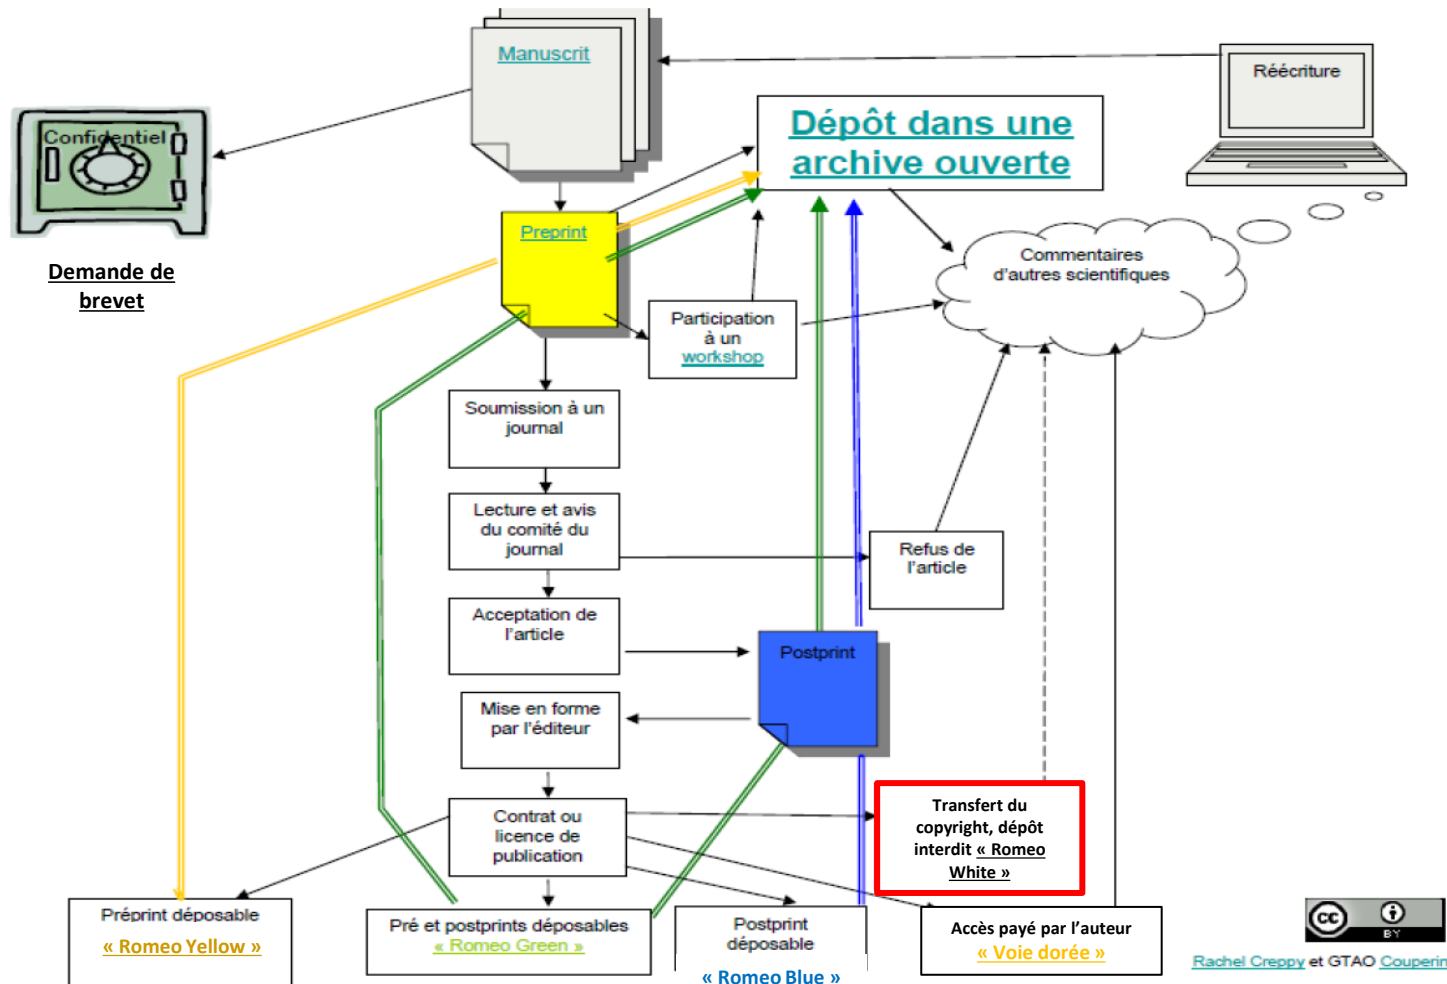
Manuscrit

Réécriture

Confidentiel

Demande de brevet

Dépôt dans une archive ouverte

Preprint

Commentaires d'autres scientifiques

Participation à un workshop

Soumission à un journal

Lecture et avis du comité du journal

Refus de l'article

Acceptation de l'article

Postprint

Mise en forme par l'éditeur

Transfert du copyright, dépôt interdit « Romeo White »

Contrat ou licence de publication

Préprint déposable « Romeo Yellow »

Pré et postprints déposables « Romeo Green »

Postprint déposable « Romeo Blue »

Accès payé par l'auteur « Voie dorée »

cc BY

Rachel Creppy et GTAO Couperin